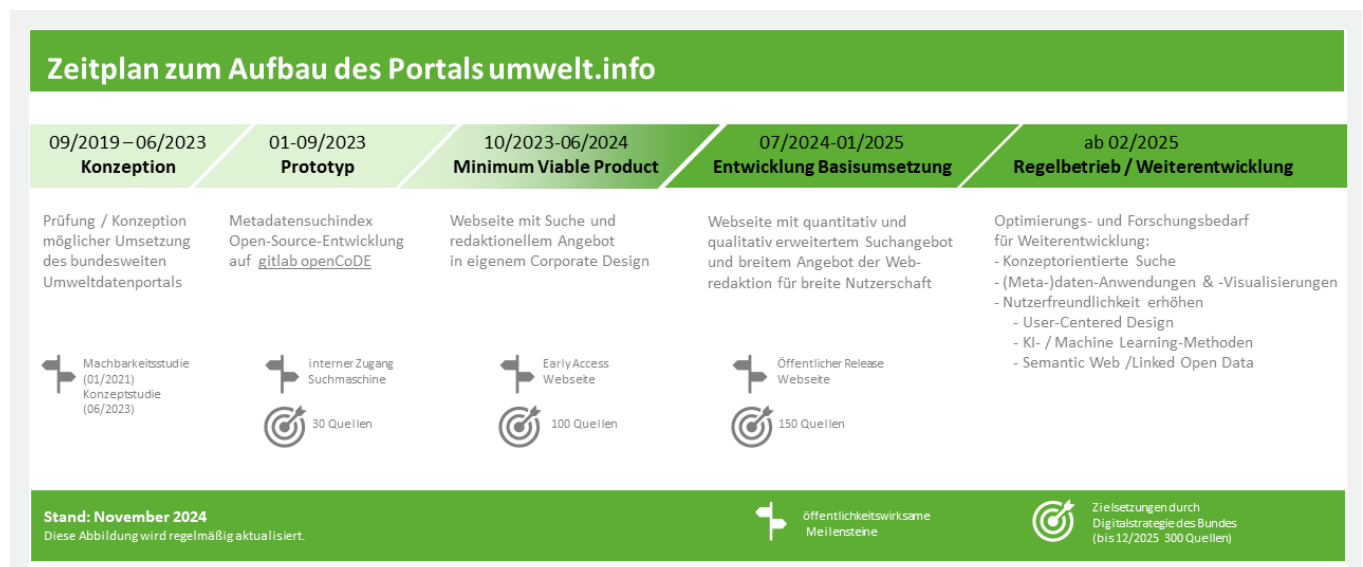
Zeitplan zum Aufbau des Portals umwelt.info

09/2019 – 06/2023
Konzeption

01-09/2023
Prototyp

10/2023-06/2024
Minimum Viable Product

07/2024-01/2025
Entwicklung Basisumsetzung

ab 02/2025
Regelbetrieb / Weiterentwicklung

Prüfung / Konzeption möglicher Umsetzung des bundesweiten Umweltdatenportals

Metadatensuchindex Open-Source-Entwicklung auf gitlab openCoDE

Webseite mit Suche und redaktionellem Angebot in eigenem Corporate Design

Webseite mit quantitativ und qualitativ erweitertem Suchangebot und breitem Angebot der Webredaktion für breite Nutzerschaft

Optimierungs- und Forschungsbedarf für Weiterentwicklung:
- Konzeptorientierte Suche
- (Meta-)daten-Anwendungen & -Visualisierungen
- Nutzerfreundlichkeit erhöhen
- User-Centered Design
- KI- / Machine Learning-Methoden
- Semantic Web /Linked Open Data

Machbarkeitsstudie (01/2021)
Konzeptstudie (06/2023)

interner Zugang Suchmaschine

30 Quellen

Early Access Webseite

100 Quellen

Öffentlicher Release Webseite

150 Quellen

Stand: November 2024
Diese Abbildung wird regelmäßig aktualisiert.

öffentlichkeitswirksame Meilensteine

Zielsetzungen durch Digitalstrategie des Bundes (bis 12/2025 300 Quellen)